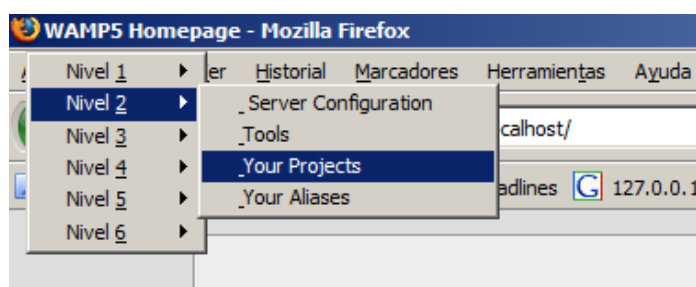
WAMP5 Homepage - Mozilla Firefox

A

er

Historial

Marcadores

Herramientas

Ayuda

Nivel 1

Nivel 2

Nivel 3

Nivel 4

Nivel 5

Nivel 6

_Server Configuration

_Tools

_Your Projects

_Your Aliases

calhost/

adlines

G

127.0.0.1